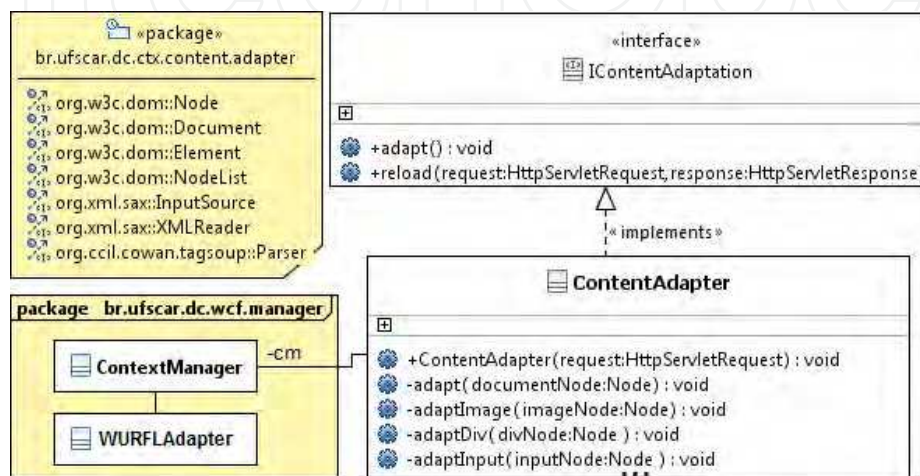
«package»
br.ufscar.dc.ctx.content.adapter

org.w3c.dom::Node
org.w3c.dom::Document
org.w3c.dom::Element
org.w3c.dom::NodeList
org.xml.sax::InputSource
org.xml.sax::XMLReader
org.ccil.cowan.tagsoup::Parser

«interface»
IContentAdaptation

+adapt() : void
+reload(request:HttpServletRequest, response:HttpServletResponse

«implements»

package br.ufscar.dc.wcf.manager

ContextManager

WURFLAdapter

-cm

ContentAdapter

+ContentAdapter(request:HttpServletRequest) : void
-adapt( documentNode:Node) : void
-adaptImage( imageNode:Node) : void
-adaptDiv( divNode:Node ) : void
-adaptInput( inputNode:Node ) : void